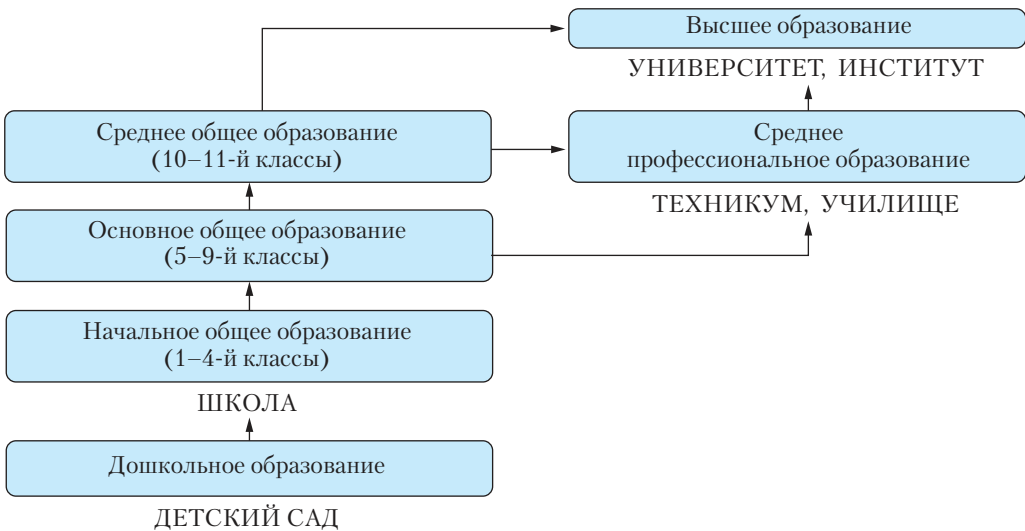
Высшее образование

УНИВЕРСИТЕТ, ИНСТИТУТ

Среднее общее образование (10–11-й классы)

Среднее профессиональное образование

ТЕХНИКУМ, УЧИЛИЩЕ

Основное общее образование (5–9-й классы)

Начальное общее образование (1–4-й классы)

ШКОЛА

Дошкольное образование

ДЕТСКИЙ САД